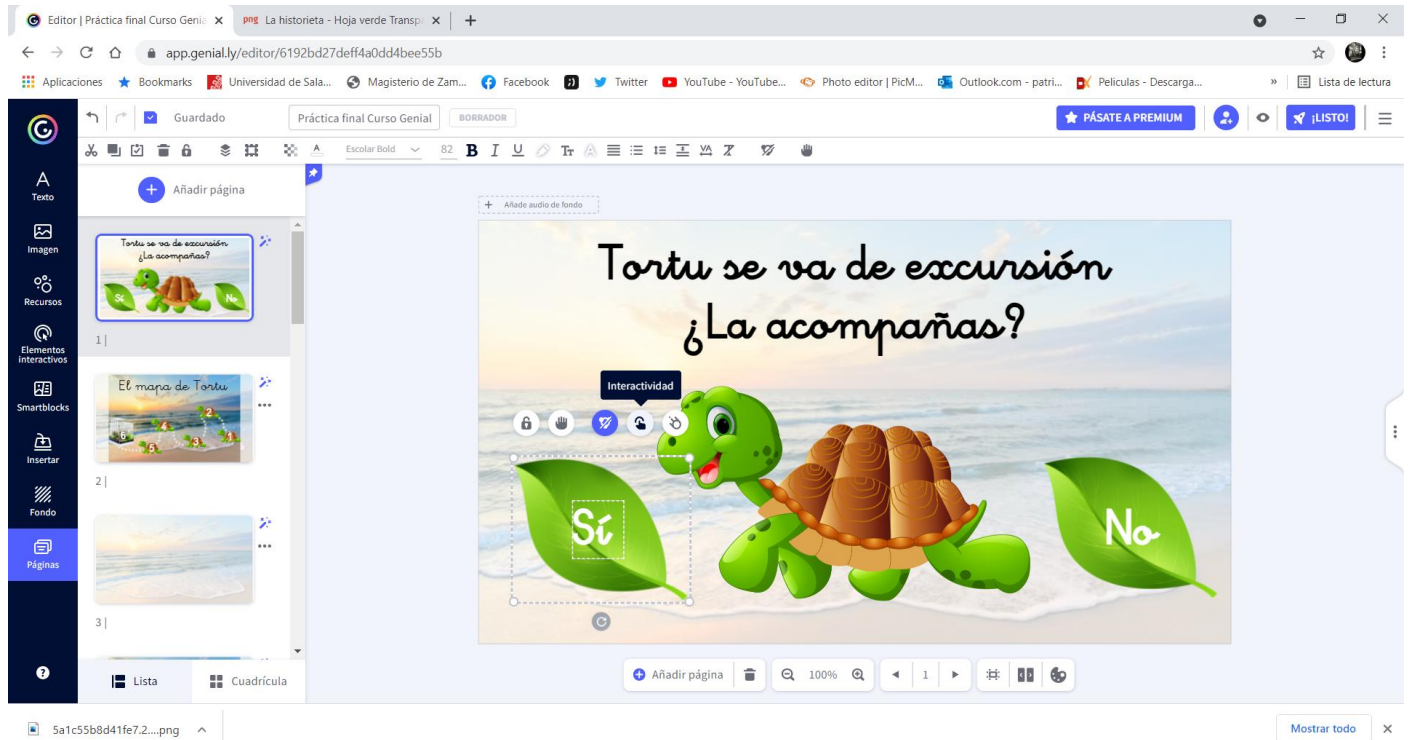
Editor | Práctica final Curso Genia ×
png La historieta - Hoja verde Transp ×
+

app.genial.ly/editor/6192bd27deff4a0dd4bee55b

Aplicaciones Bookmarks Universidad de Sala... Magisterio de Zam... Facebook Twitter YouTube - YouTube... Photo editor | PicM... Outlook.com - patri... Peliculas - Descarga... » Lista de lectura

Guardado
Práctica final Curso Genial
BORRADOR
PÁSATE A PREMIUM
¡LISTO!

Escolar Bold 82 B I U

Texto
Imagen
Recursos
Elementos interactivos
Smartblocks
Insertar
Fondo
Páginas

Añadir página

Tortu se va de excursión ¿La acompañas?
Sí No
1

El mapa de Tortu
2

3

Lista
Cuadrícula

+ Añade audio de fondo

Tortu se va de excursión
¿La acompañas?

Interactividad

Sí

No

Añadir página
100%
1

5a1c55b8d41fe7.2....png
Mostrar todo